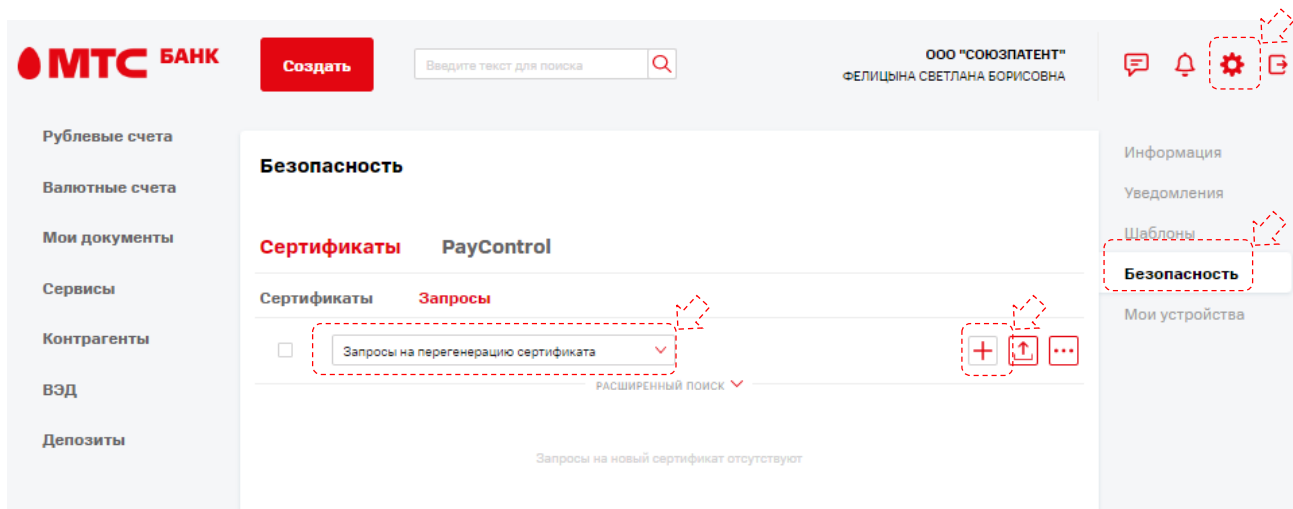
МТС БАНК

Создать

Введите текст для поиска

ООО "СОЮЗПАТЕНТ"
ФЕЛИЦЫНА СВЕТЛАНА БОРИСОВНА

Рублевые счета
Валютные счета
Мои документы
Сервисы
Контрагенты
ВЭД
Депозиты

Безопасность

Сертификаты PayControl

Сертификаты Запросы

Запросы на перегенерацию сертификата

РАСШИРЕННЫЙ ПОИСК

Запросы на новый сертификат отсутствуют

Информация
Уведомления
Шаблоны
Безопасность
Мои устройства